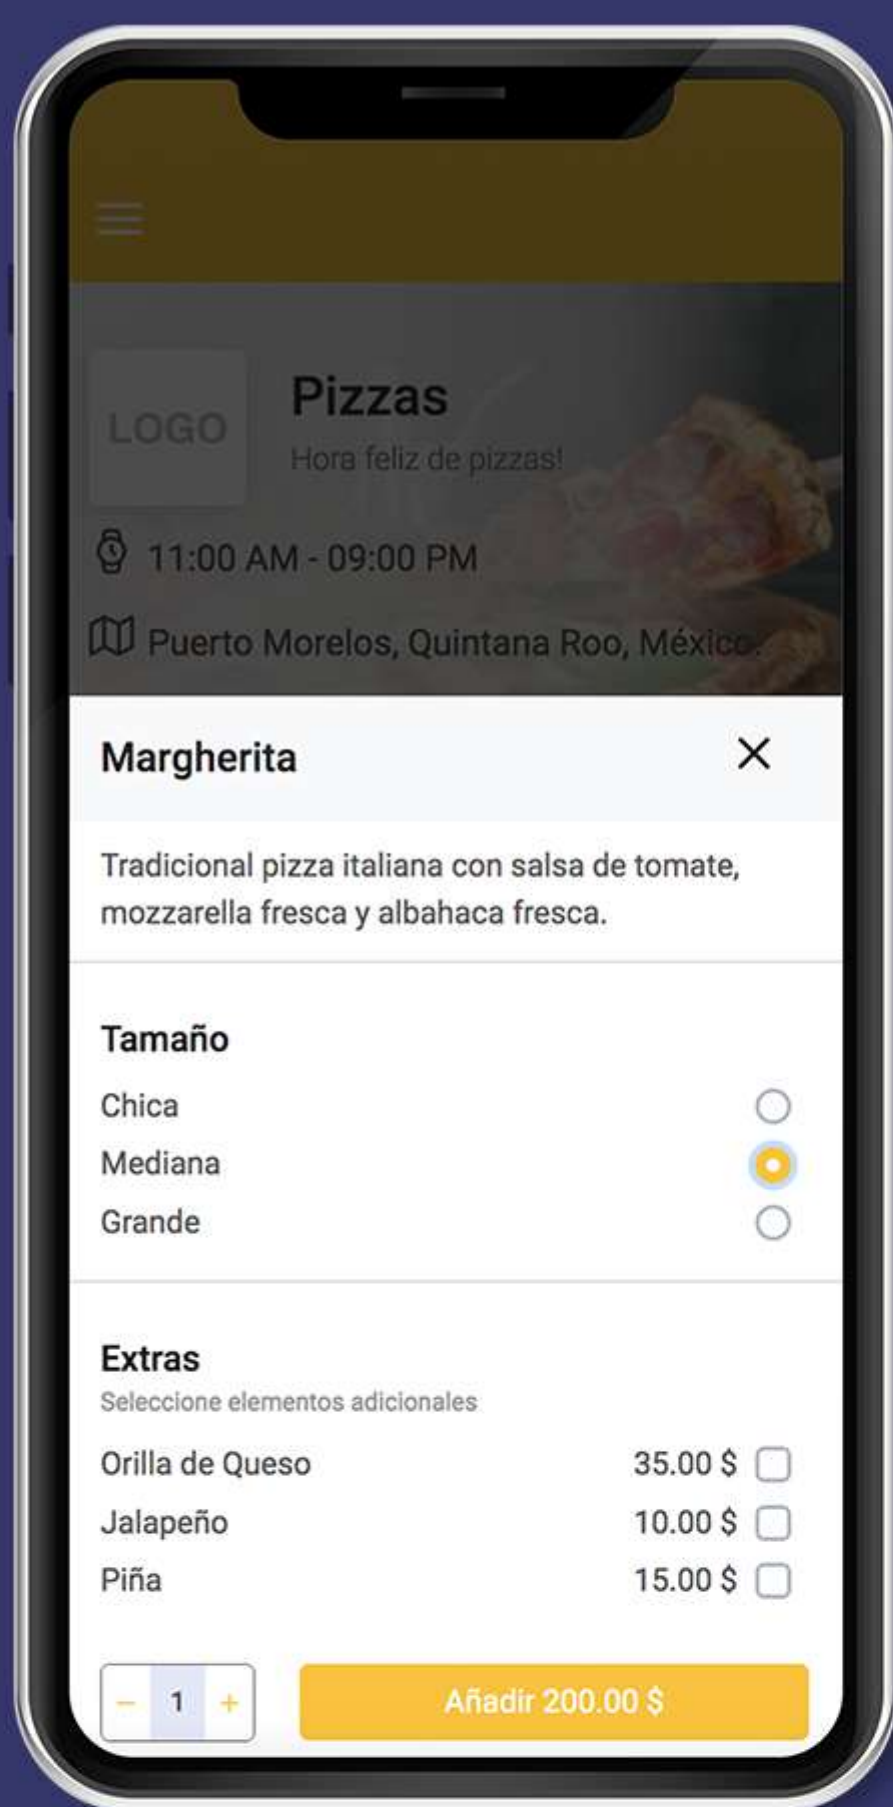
LOGO

Pizzas

Hora feliz de pizzas!

11:00 AM - 09:00 PM

Puerto Morelos, Quintana Roo, México.

Margherita

×

Tradicional pizza italiana con salsa de tomate, mozzarella fresca y albahaca fresca.

Tamaño

Chica

Mediana

Grande

Extras

Seleccione elementos adicionales

Orilla de Queso 35.00 $

Jalapeño 10.00 $

Piña 15.00 $

− 1 +

Añadir 200.00 $